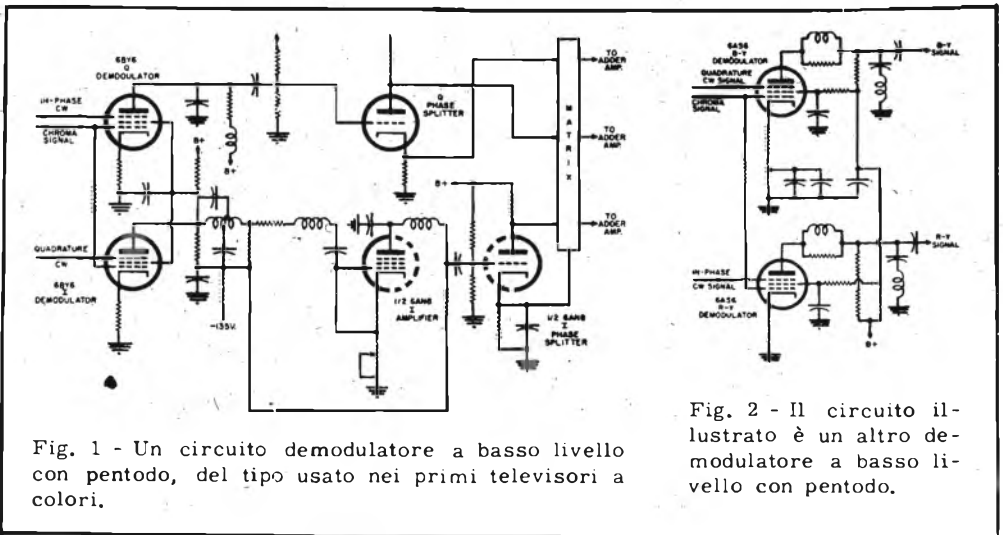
6BY6
Q
DEMODULATOR

IN-PHASE
CW

CHROMA
SIGNAL

B+

B+

Q
PHASE
SPLITTER

MATRIX

TO
ADDER
AMP.

TO
ADDER
AMP.

TO
ADDER
AMP.

B+

QUADRATURE
CW

6BY6
I
DEMODULATOR

-135V.

1/2 6AN8
I
AMPLIFIER

1/2 6AN8
I
PHASE
SPLITTER

Fig. 1 - Un circuito demodulatore a basso livello con pentodo, del tipo usato nei primi televisori a colori.

6AS6
B-Y
DEMODULATOR

QUADRATURE
CW SIGNAL

CHROMA
SIGNAL

B-Y
SIGNAL

R-Y
SIGNAL

IN-PHASE
CW SIGNAL

6AS6
R-Y
DEMODULATOR

B+

Fig. 2 - Il circuito illustrato è un altro demodulatore a basso livello con pentodo.